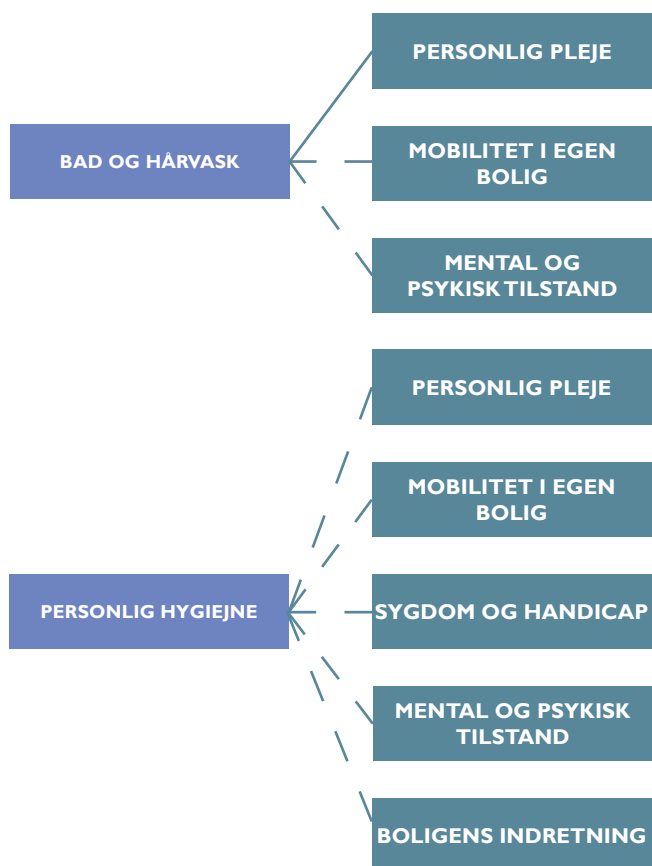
BAD OG HÅRVASK

PERSONLIG PLEJE

MOBILITET I EGEN BOLIG

MENTAL OG PSYKISK TILSTAND

PERSONLIG HYGIEJNE

PERSONLIG PLEJE

MOBILITET I EGEN BOLIG

SYGDOM OG HANDICAP

MENTAL OG PSYKISK TILSTAND

BOLIGENS INDRETNING